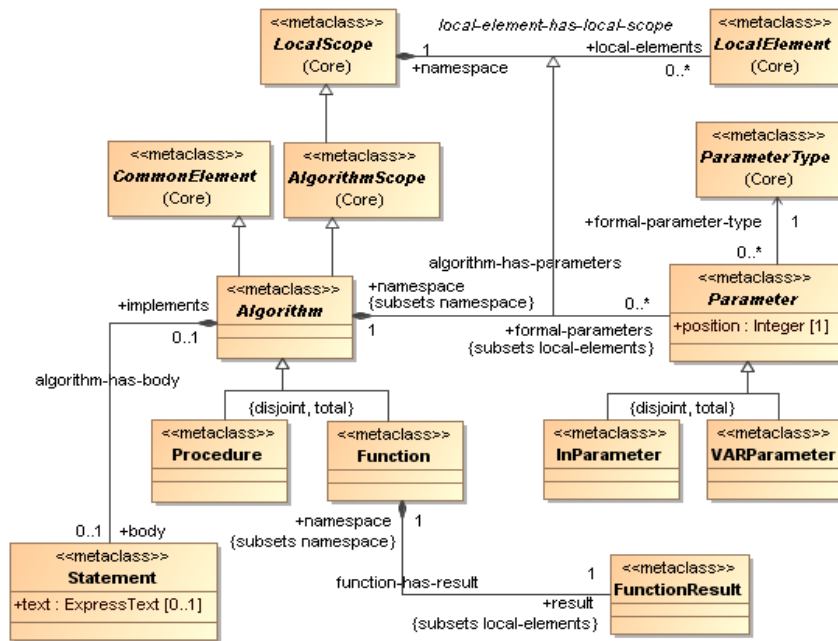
<<metaclass>>
LocalScope
(Core)

local-element-has-local-scope

1
+namespace

+local-elements
0..*

<<metaclass>>
LocalElement
(Core)

<<metaclass>>
CommonElement
(Core)

<<metaclass>>
AlgorithmScope
(Core)

<<metaclass>>
ParameterType
(Core)

+formal-parameter-type
1

0..*

algorithm-has-parameters

+implements
0..1

<<metaclass>>
Algorithm

+namespace
{subsets namespace}
1

0..*
+formal-parameters
{subsets local-elements}

<<metaclass>>
Parameter
+position : Integer [1]

algorithm-has-body

{disjoint, total}

<<metaclass>>
Procedure

<<metaclass>>
Function

{disjoint, total}

<<metaclass>>
InParameter

<<metaclass>>
VARParameter

+namespace
{subsets namespace}
1

0..1 +body

<<metaclass>>
Statement
+text : ExpressText [0..1]

function-has-result

1
+result
{subsets local-elements}

<<metaclass>>
FunctionResult